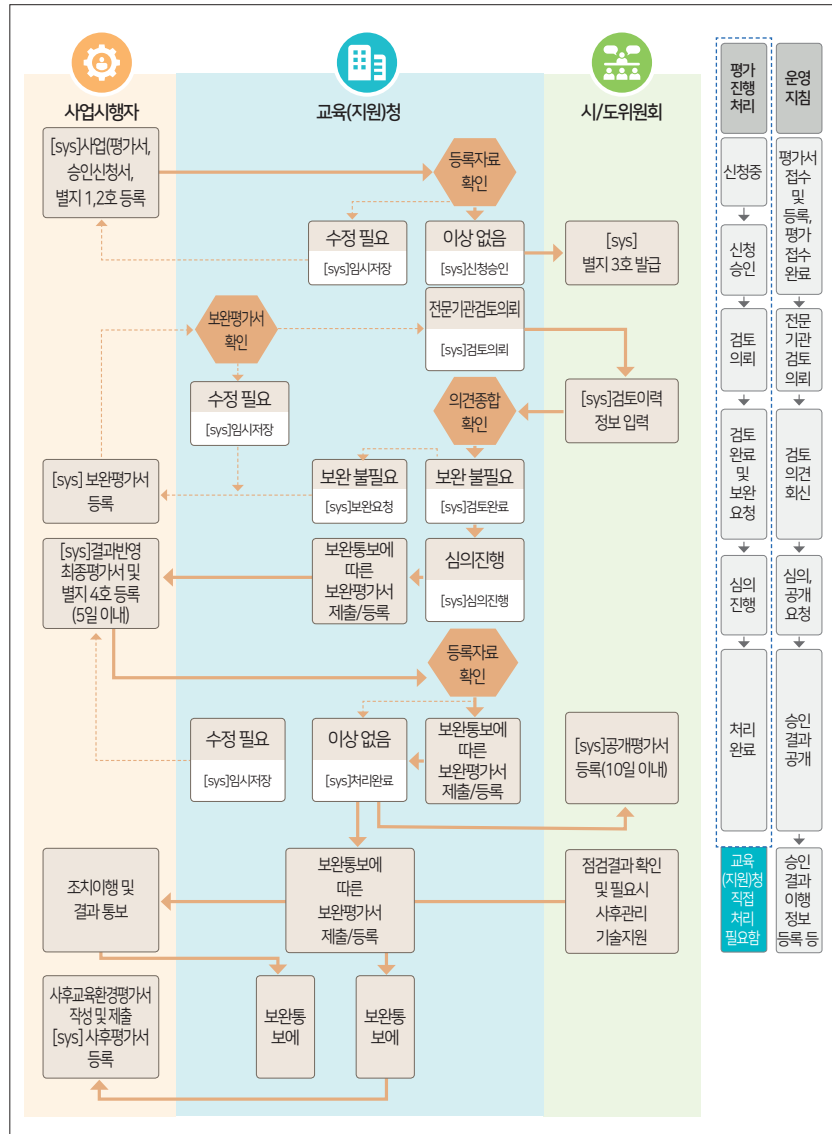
사업시행자

교육(지원)청

시/도위원회

[sys]사업(평가서, 승인신청서, 별지 1,2호 등록

등록자료 확인

수정 필요
[sys]임시저장

이상 없음
[sys]신청승인

[sys] 별지 3호 발급

보완평가서 확인

전문기관검토의뢰
[sys]검토의뢰

수정 필요
[sys]임시저장

[sys]검토이력 정보 입력

의견종합 확인

[sys] 보완평가서 등록

보완 불필요
[sys]보완요청

보완 불필요
[sys]검토완료

[sys]결과반영 최종평가서 및 별지 4호 등록 (5일 이내)

보완통보에 따른 보완평가서 제출/등록

심의진행
[sys]심의진행

등록자료 확인

수정 필요
[sys]임시저장

이상 없음
[sys]처리완료

보완통보에 따른 보완평가서 제출/등록

[sys]공개평가서 등록(10일 이내)

조치이행 및 결과 통보

보완통보에 따른 보완평가서 제출/등록

점검결과 확인 및 필요시 사후관리 기술지원

사후교육환경평가서 작성 및 제출 [sys] 사후평가서 등록

보완통보에

보완통보에

평가 진행 처리

신청중

신청 승인

검토 의뢰

검토 완료 및 보완 요청

심의 진행

처리 완료

교육 (지원)청 직접 처리 필요함

운영 지침

평가서 접수 및 등록, 평가 접수 완료

전문 기관 검토 의뢰

검토 의견 회신

심의, 공개 요청

승인 결과 공개

승인 결과 이행 정보 등록 등